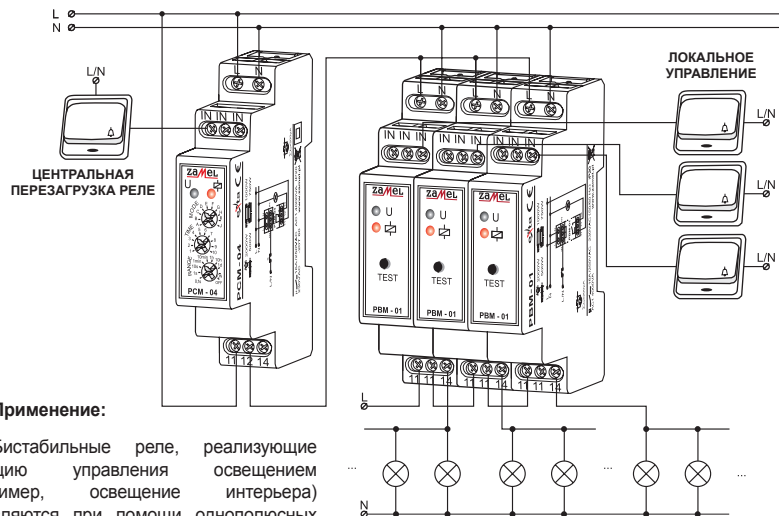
L
N

L/N

ЦЕНТРАЛЬНАЯ ПЕРЕЗАГРУЗКА РЕЛЕ

ЛОКАЛЬНОЕ УПРАВЛЕНИЕ

L/N
L/N
L/N

L N
IN IN IN
zamel
U
MODE
TIME
RANGE
PCM - 04
PCM-04
11 12 14

L N L N L N
IN IN IN IN IN IN IN IN IN
zamel zamel zamel
U U U
TEST TEST TEST
PBM - 01 PBM - 01 PBM - 01
PBM-01
11 11 14 11 11 14 11 11 14

L
N
...
...
...

Применение:

Бистабильные реле, реализующие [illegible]цию управления освещением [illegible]имер, освещение интерьера) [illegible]ляются при помощи однополюсных